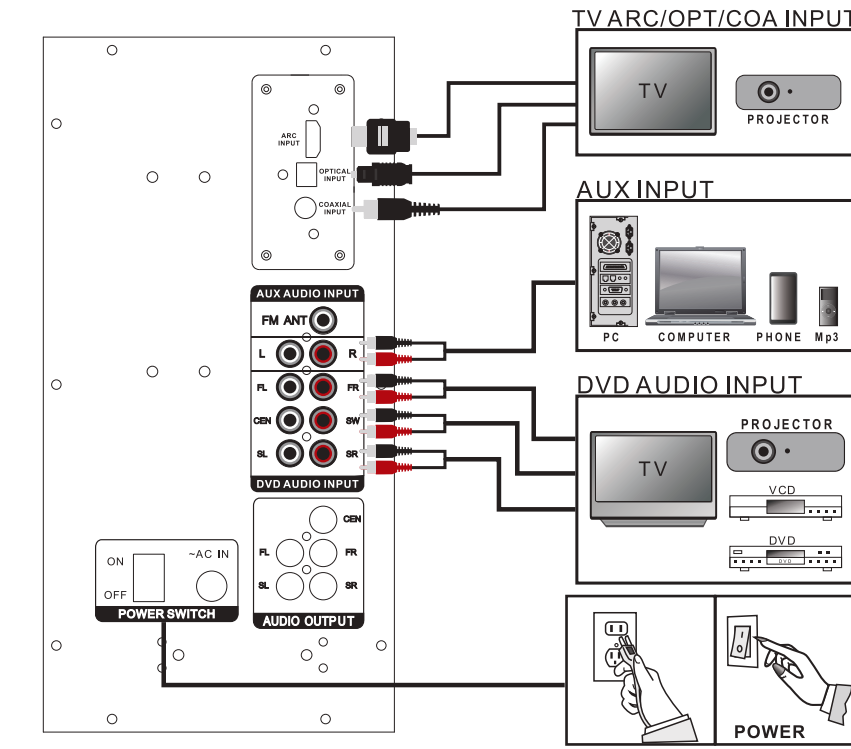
TV ARC/OPT/COA INPUT

TV

PROJECTOR

ARC INPUT

OPTICAL INPUT

COAXIAL INPUT

AUX INPUT

PC

COMPUTER

PHONE

Mp3

AUX AUDIO INPUT

FM ANT

L

R

FL

FR

CEN

SW

SL

SR

DVD AUDIO INPUT

DVD AUDIO INPUT

PROJECTOR

TV

VCD

DVD

CEN

FL

FR

SL

SR

AUDIO OUTPUT

ON

OFF

~AC IN

POWER SWITCH

POWER